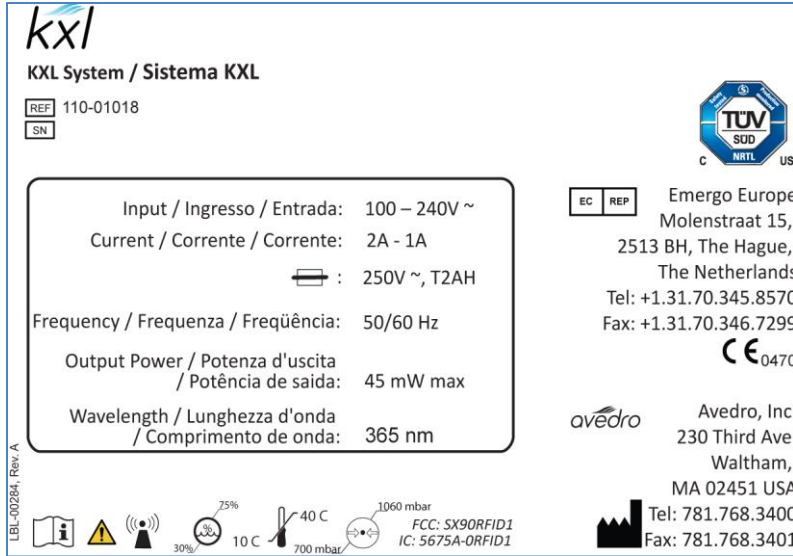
kxl

KXL System / Sistema KXL

REF 110-01018

SN

Input / Ingresso / Entrada: 100 – 240V ~

Current / Corrente / Corrente: 2A - 1A

: 250V ~, T2AH

Frequency / Frequenza / Freqüência: 50/60 Hz

Output Power / Potenza d'uscita / Potência de saida: 45 mW max

Wavelength / Lunghezza d'onda / Comprimento de onda: 365 nm

TÜV SÜD NRTL C US

EC REP

Emergo Europe
Molenstraat 15,
2513 BH, The Hague,
The Netherlands
Tel: +1.31.70.345.8570
Fax: +1.31.70.346.7299

CE 0470

avedro

Avedro, Inc
230 Third Ave
Waltham,
MA 02451 USA
Tel: 781.768.3400
Fax: 781.768.3401

LBL-00284, Rev. A

75%
30%
40 C
10 C
1060 mbar
700 mbar

FCC: SX90RFID1
IC: 5675A-0RFID1